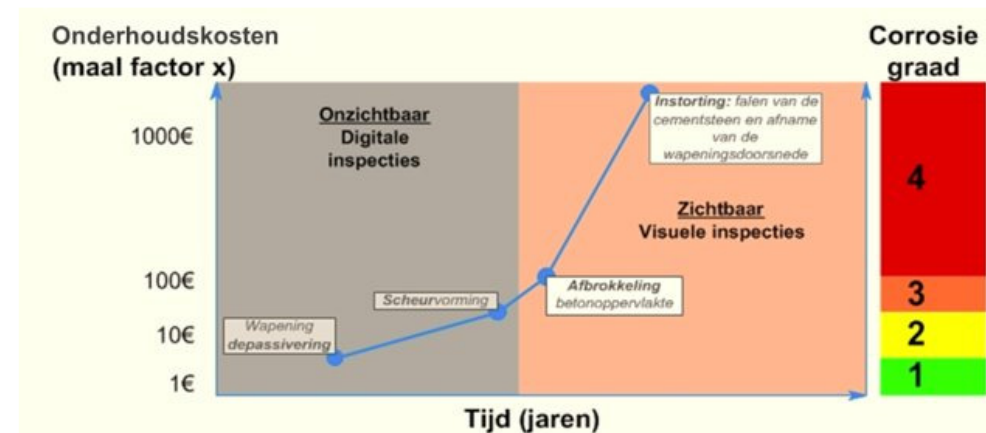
Onderhoudskosten
(maal factor x)

Corrosie
graad

1000€

100€

10€

1€

Onzichtbaar
Digitale inspecties

Instorting: falen van de cementsteen en afname van de wapeningsdoorsnede

Zichtbaar
Visuele inspecties

Afbrokkeling
betonoppervlakte

Scheurvorming

Wapening
depassivering

Tijd (jaren)

4

3

2

1